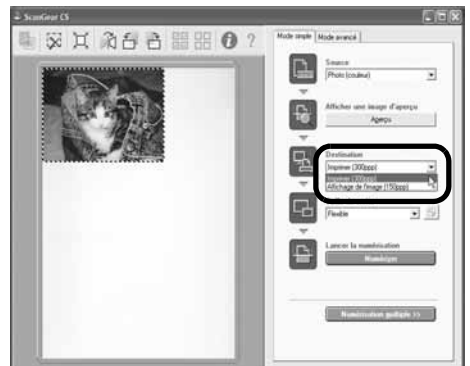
ScanGear CS

Mode simple | Mode avancé

Source

Photo (couleur)

Afficher une image d'aperçu

Aperçu

Destination

Imprimer (300ppp)

Imprimer (300ppp)

Affichage de l'image (150ppp)

Flexible

Lancer la numérisation

Numériser

Numérisation multiple >>